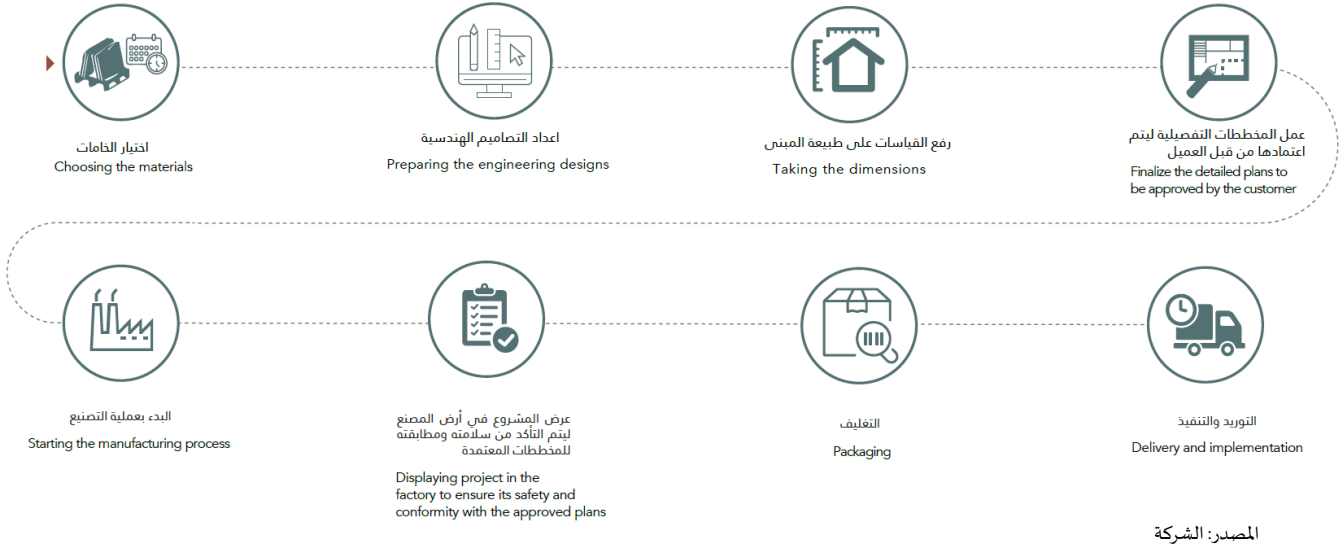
اختيار الخامات
Choosing the materials

اعداد التصاميم الهندسية
Preparing the engineering designs

رفع القياسات على طبيعة المبنى
Taking the dimensions

عمل المخططات التفصيلية ليتم اعتمادها من قبل العميل
Finalize the detailed plans to be approved by the customer

البدء بعملية التصنيع
Starting the manufacturing process

عرض المشروع في أرض المصنع ليتم التأكد من سلامته ومطابقته للمخططات المعتمدة
Displaying project in the factory to ensure its safety and conformity with the approved plans

التغليف
Packaging

التوريد والتنفيذ
Delivery and implementation

المصدر: الشركة